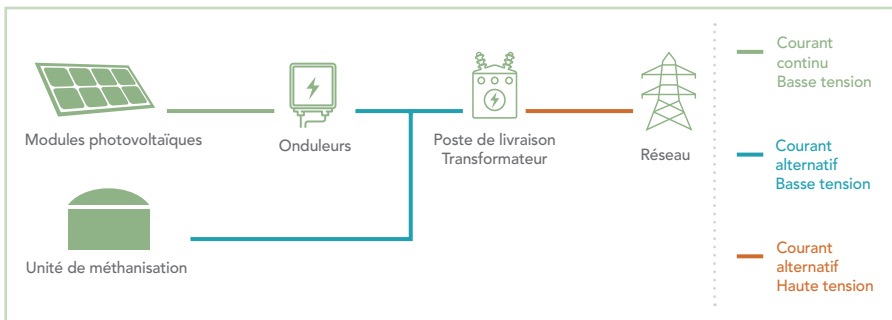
Modules photovoltaïques

Onduleurs

Poste de livraison
Transformateur

Réseau

Unité de méthanisation

Courant continu Basse tension

Courant alternatif Basse tension

Courant alternatif Haute tension